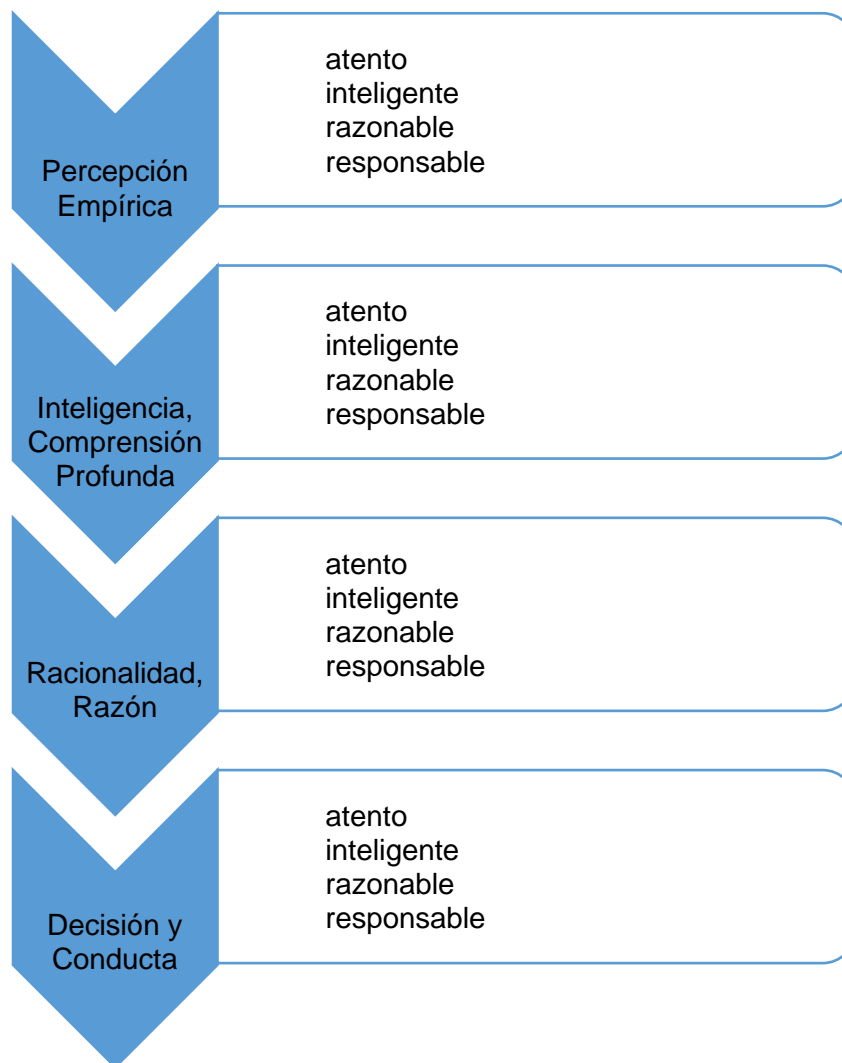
Percepción Empírica

atento
inteligente
razonable
responsable

Inteligencia, Comprensión Profunda

atento
inteligente
razonable
responsable

Racionalidad, Razón

atento
inteligente
razonable
responsable

Decisión y Conducta

atento
inteligente
razonable
responsable